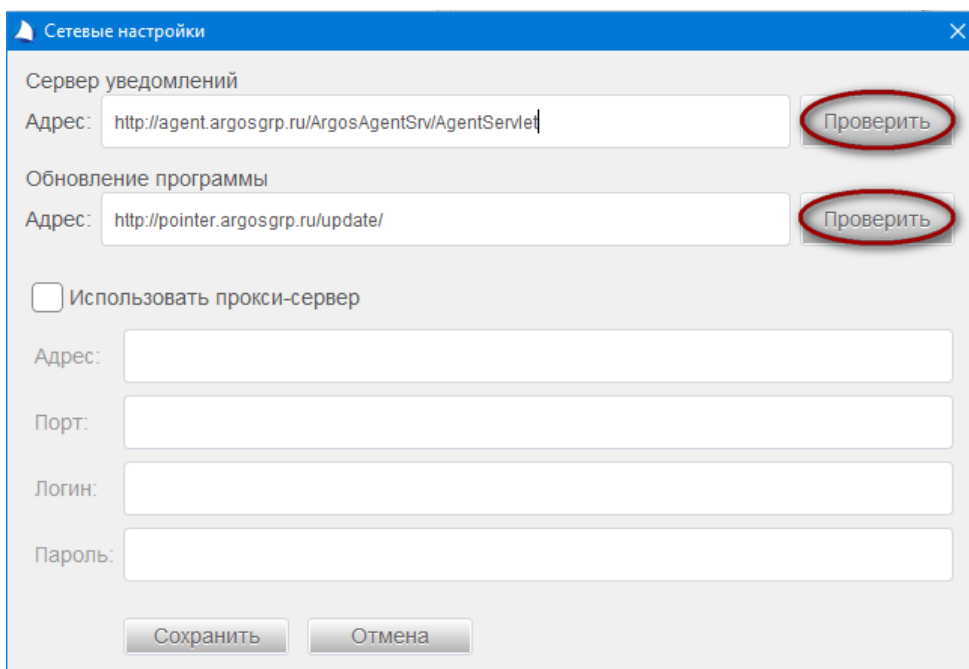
Сетевые настройки

Сервер уведомлений

Адрес: http://agent.argosgrp.ru/ArgosAgentSrv/AgentServlet

Проверить

Обновление программы

Адрес: http://pointer.argosgrp.ru/update/

Проверить

Использовать прокси-сервер

Адрес:

Порт:

Логин:

Пароль:

Сохранить

Отмена